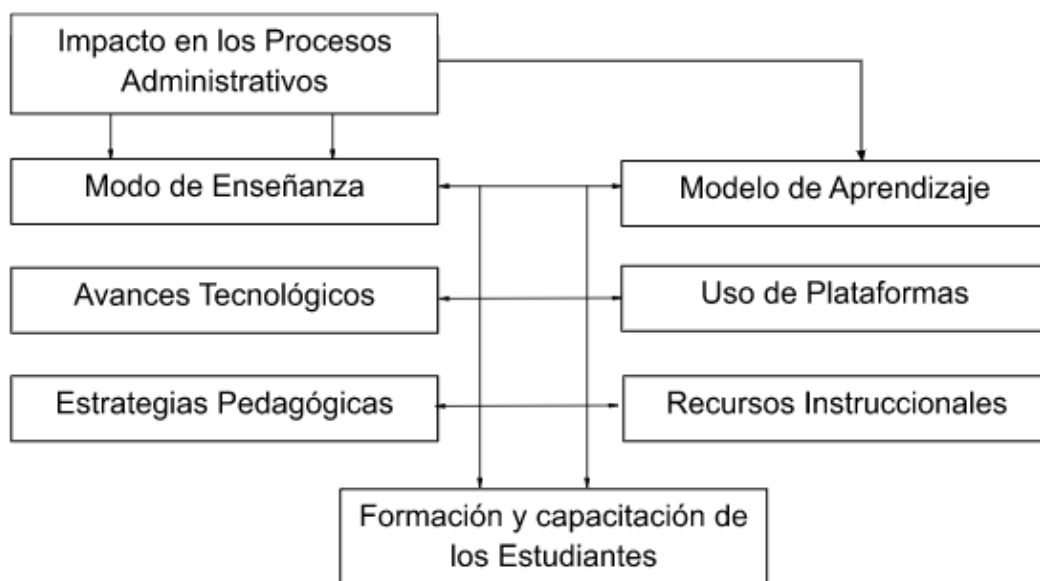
Impacto en los Procesos Administrativos

Modo de Enseñanza

Modelo de Aprendizaje

Avances Tecnológicos

Uso de Plataformas

Estrategias Pedagógicas

Recursos Instruccionales

Formación y capacitación de los Estudiantes